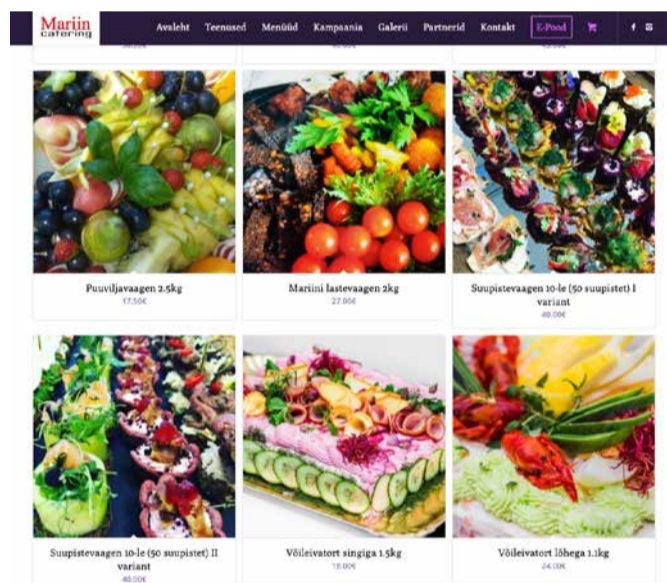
Mariin catering

Avaleht Teenused Menüüd Kampaania Galerii Partnerid Kontakt E-Pood

Puuviljavaagen 2.5kg
17.50€

Mariini lastevaagen 2kg
27.00€

Suupistevaagen 10-le (50 suupistet) I variant
48.00€

Suupistevaagen 10-le (50 suupistet) II variant
48.00€

Võileivatort singiga 1.5kg
18.00€

Võileivatort lõhega 1.1kg
24.00€